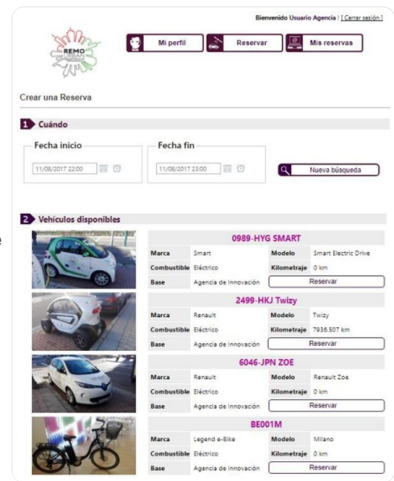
Bienvenido Usuario Agencia | [Cerrar sesión]

REMO

Mi perfil
Reservar
Mis reservas

Crear una Reserva

1 Cuándo

Fecha inicio
11/08/2017 22:00

Fecha fin
11/08/2017 23:00

Nueva búsqueda

2 Vehículos disponibles

0989-HYG SMART

| Marca | Smart | Modelo | Smart Electric Drive |
|---|---|---|---|
| Combustible | Eléctrico | Kilometraje | 0 km |
| Base | Agencia de Innovación | Reservar | |

2499-HKJ Twizy

| Marca | Renault | Modelo | Twizy |
|---|---|---|---|
| Combustible | Eléctrico | Kilometraje | 7936.507 km |
| Base | Agencia de Innovación | Reservar | |

6046-JPN ZOE

| Marca | Renault | Modelo | Renault Zoe |
|---|---|---|---|
| Combustible | Eléctrico | Kilometraje | 0 km |
| Base | Agencia de Innovación | Reservar | |

BE001M

| Marca | Legend e-Bike | Modelo | Milano |
|---|---|---|---|
| Combustible | Eléctrico | Kilometraje | 0 km |
| Base | Agencia de Innovación | Reservar | |